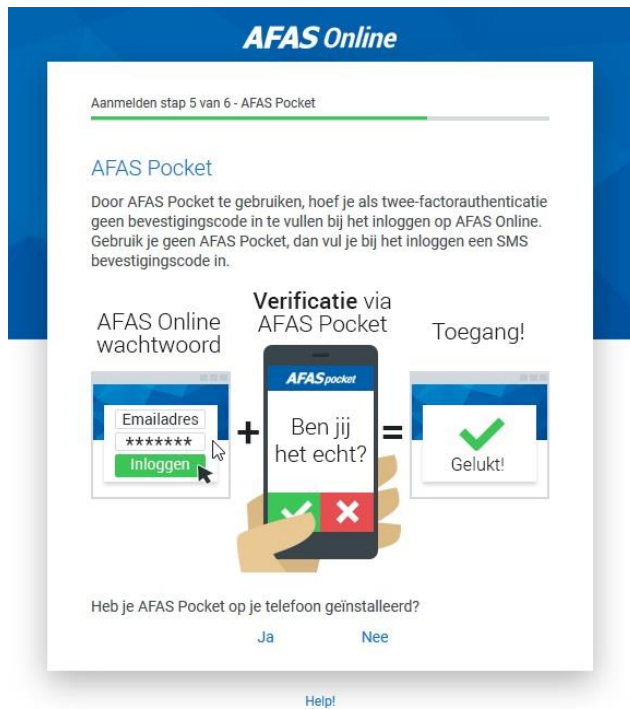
AFAS Online

Aanmelden stap 5 van 6 - AFAS Pocket

AFAS Pocket

Door AFAS Pocket te gebruiken, hoef je als twee-factorauthenticatie geen bevestigingscode in te vullen bij het inloggen op AFAS Online. Gebruik je geen AFAS Pocket, dan vul je bij het inloggen een SMS bevestigingscode in.

AFAS Online wachtwoord

Emailadres
*******
Inloggen

+

Verificatie via AFAS Pocket

AFAS pocket

Ben jij het echt?

=

Toegang!

Gelukt!

Heb je AFAS Pocket op je telefoon geïnstalleerd?

Ja Nee

Help!